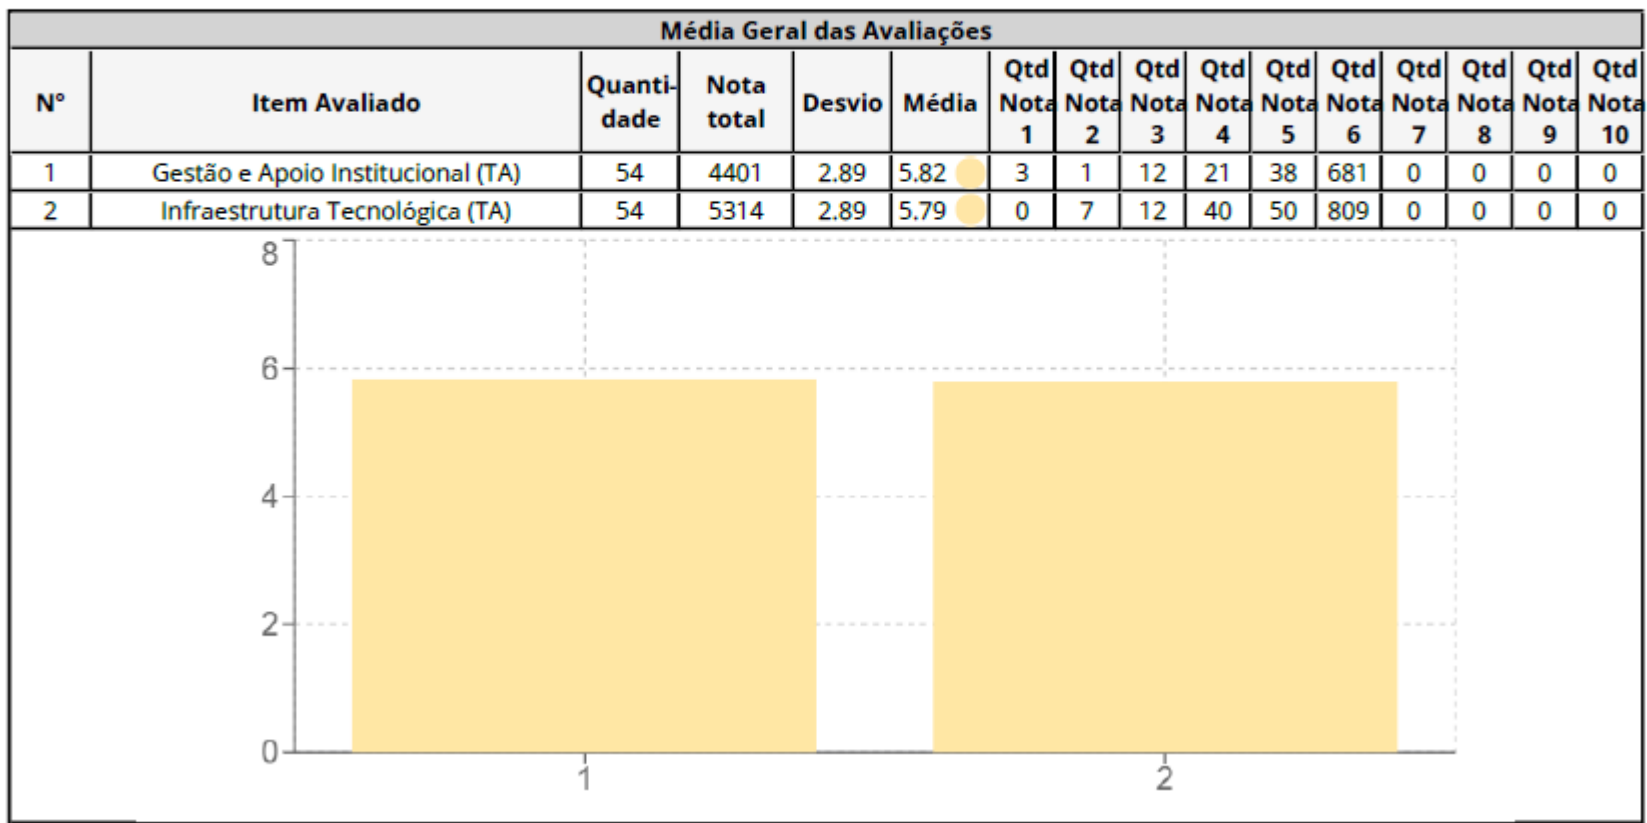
Média Geral das Avaliações

| Nº | Item Avaliado | Quantidade | Nota total | Desvio | Média | Qtd Nota 1 | Qtd Nota 2 | Qtd Nota 3 | Qtd Nota 4 | Qtd Nota 5 | Qtd Nota 6 | Qtd Nota 7 | Qtd Nota 8 | Qtd Nota 9 | Qtd Nota 10 |
|---|---|---|---|---|---|---|---|---|---|---|---|---|---|---|---|
| 1 | Gestão e Apoio Institucional (TA) | 54 | 4401 | 2.89 | 5.82 | 3 | 1 | 12 | 21 | 38 | 681 | 0 | 0 | 0 | 0 |
| 2 | Infraestrutura Tecnológica (TA) | 54 | 5314 | 2.89 | 5.79 | 0 | 7 | 12 | 40 | 50 | 809 | 0 | 0 | 0 | 0 |

8
6
4
2
0
1
2